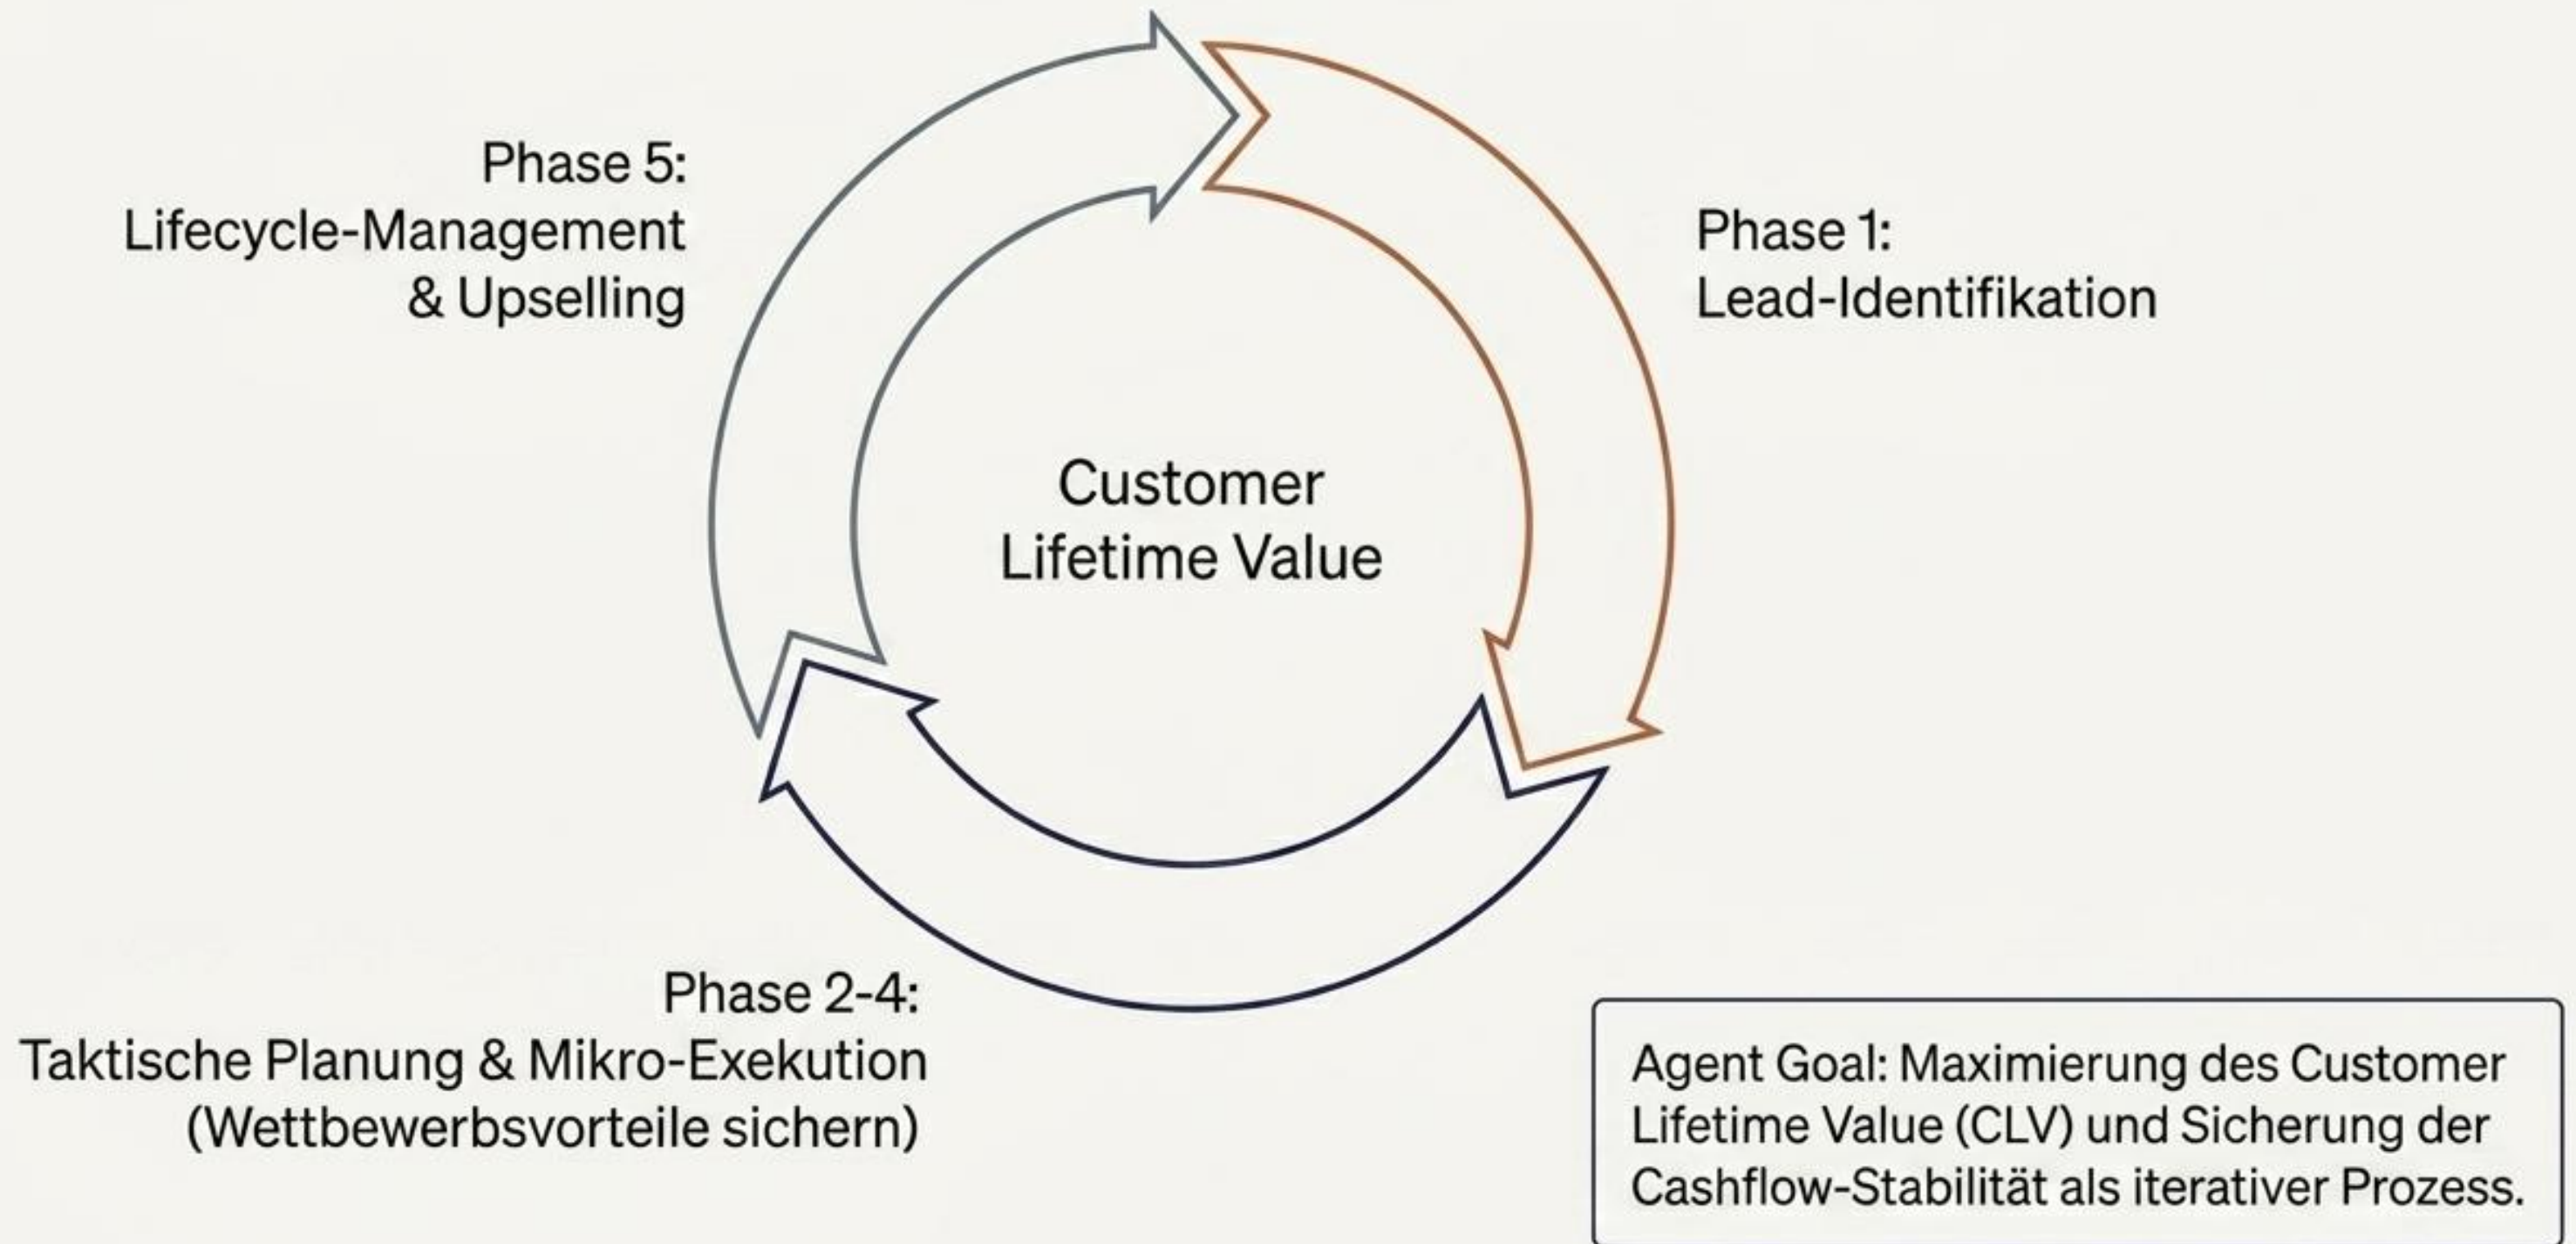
Phase 5:
Lifecycle-Management
& Upselling

Phase 1:
Lead-Identifikation

Customer
Lifetime Value

Phase 2-4:
Taktische Planung & Mikro-Exekution
(Wettbewerbsvorteile sichern)

Agent Goal: Maximierung des Customer Lifetime Value (CLV) und Sicherung der Cashflow-Stabilität als iterativer Prozess.